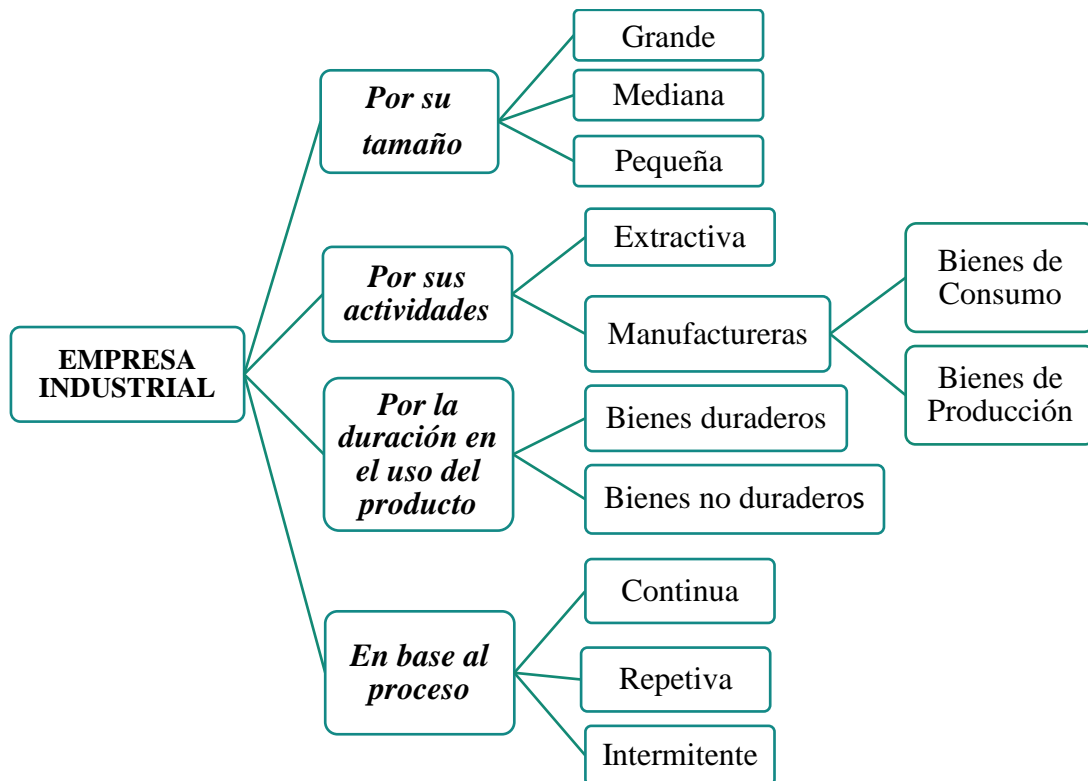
EMPRESA INDUSTRIAL

Por su tamaño

Grande

Mediana

Pequeña

Por sus actividades

Extractiva

Manufactureras

Bienes de Consumo

Bienes de Producción

Por la duración en el uso del producto

Bienes duraderos

Bienes no duraderos

En base al proceso

Continua

Repetiva

Intermitente